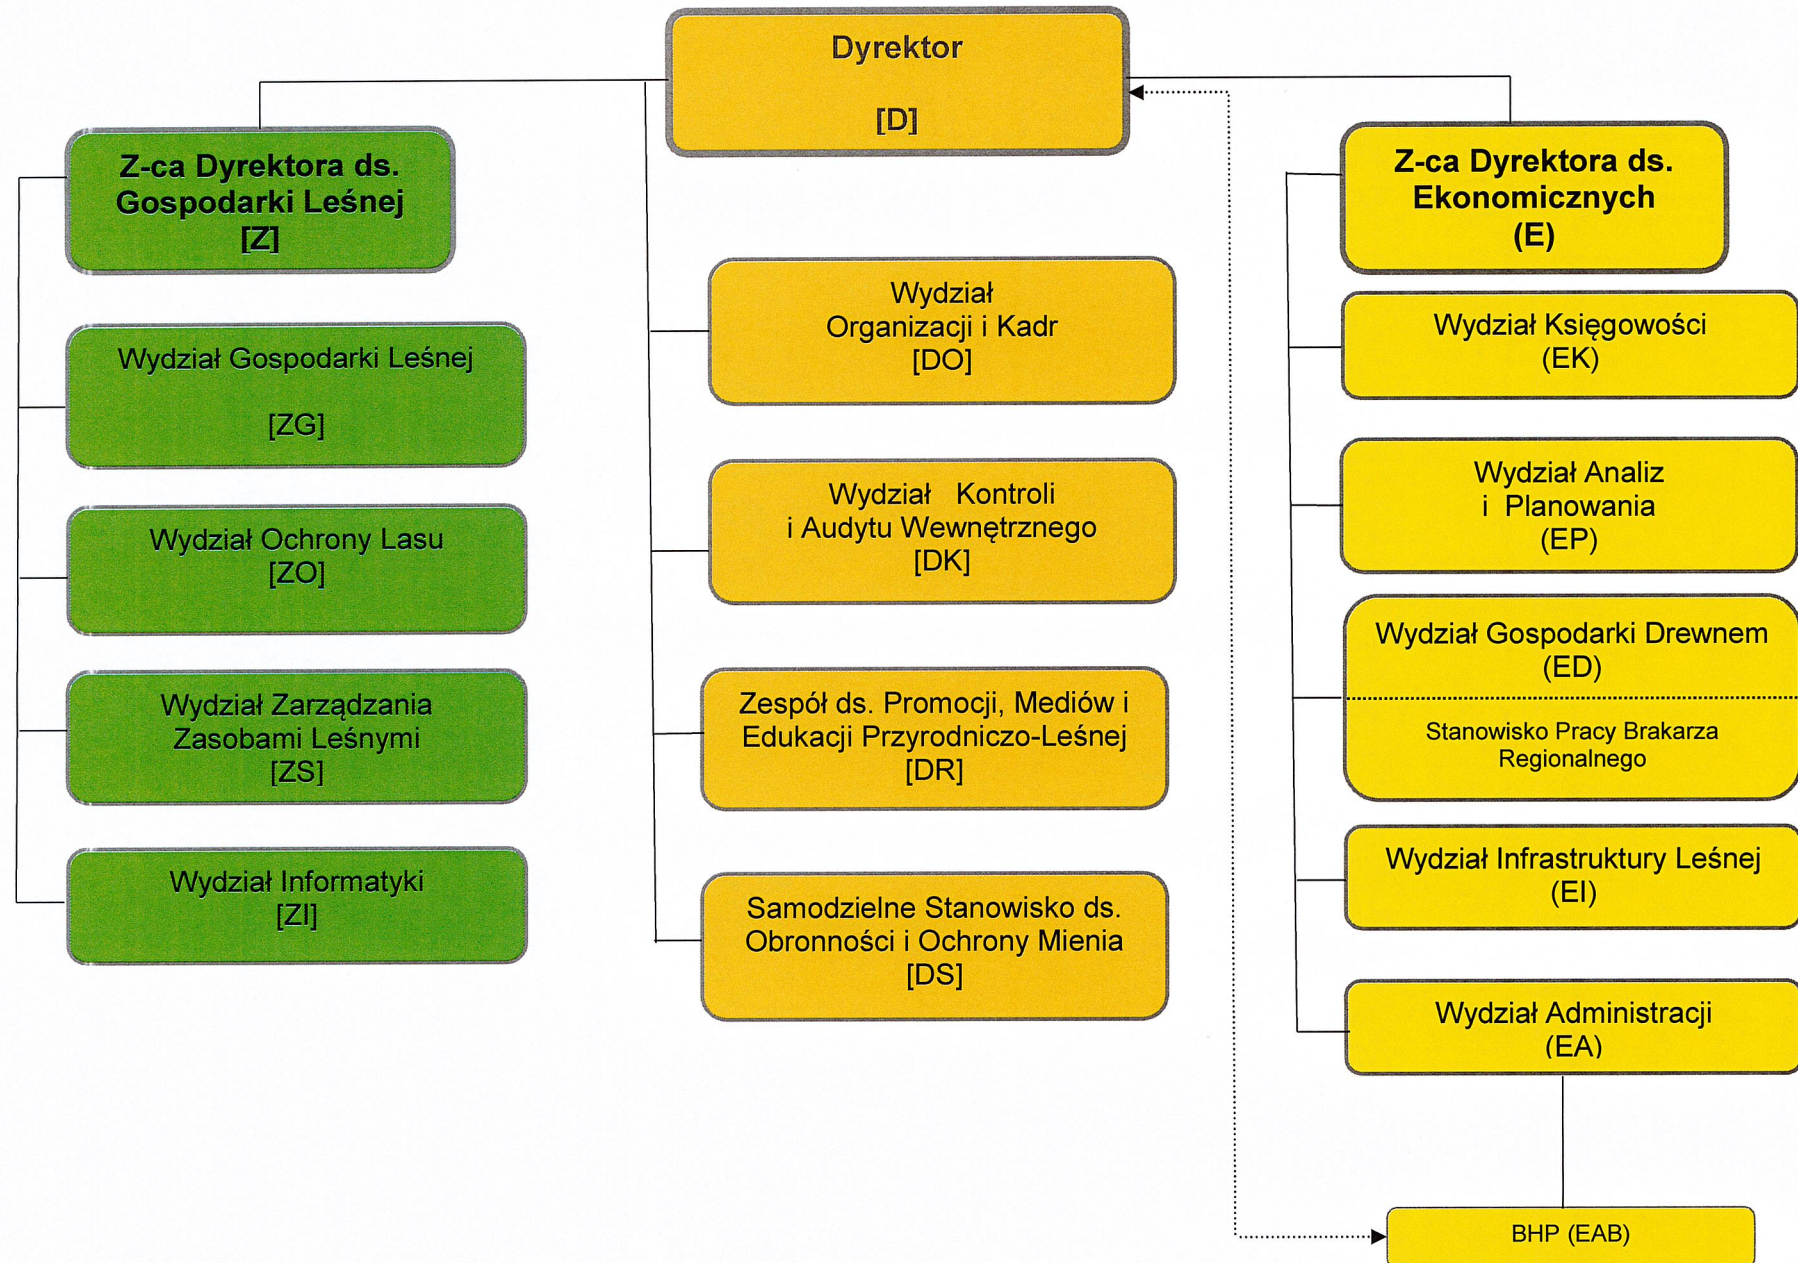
Dyrektor

[D]

Z-ca Dyrektora ds. Gospodarki Leśnej
[Z]

Wydział Gospodarki Leśnej

[ZG]

Wydział Ochrony Lasu
[ZO]

Wydział Zarządzania Zasobami Leśnymi
[ZS]

Wydział Informatyki
[ZI]

Wydział Organizacji i Kadr
[DO]

Wydział Kontroli i Audytu Wewnętrznego
[DK]

Zespół ds. Promocji, Mediów i Edukacji Przyrodniczo-Leśnej
[DR]

Samodzielne Stanowisko ds. Obronności i Ochrony Mienia
[DS]

Z-ca Dyrektora ds. Ekonomicznych
(E)

Wydział Księgowości
(EK)

Wydział Analiz i Planowania
(EP)

Wydział Gospodarki Drewnem
(ED)

Stanowisko Pracy Brakarza Regionalnego

Wydział Infrastruktury Leśnej
(EI)

Wydział Administracji
(EA)

BHP (EAB)